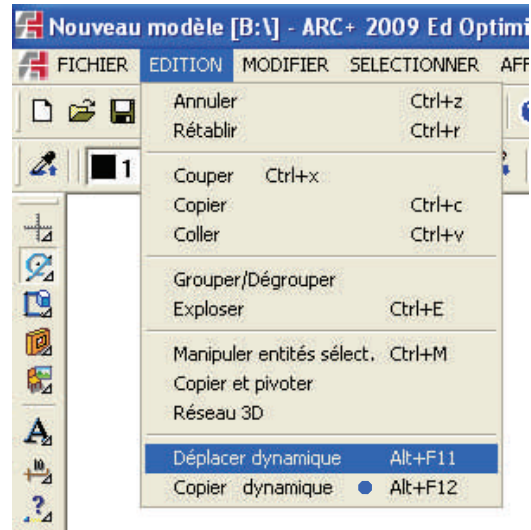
Nouveau modèle [B:\] - ARC+ 2009 Ed Optimi

FICHIER EDITION MODIFIER SELECTIONNER AFF

1

Annuler Ctrl+z
Rétablir Ctrl+r

Couper Ctrl+x
Copier Ctrl+c
Coller Ctrl+v

Grouper/Dégrouper
Exploser Ctrl+E

Manipuler entités sélect. Ctrl+M
Copier et pivoter
Réseau 3D

Déplacer dynamique Alt+F11
Copier dynamique Alt+F12